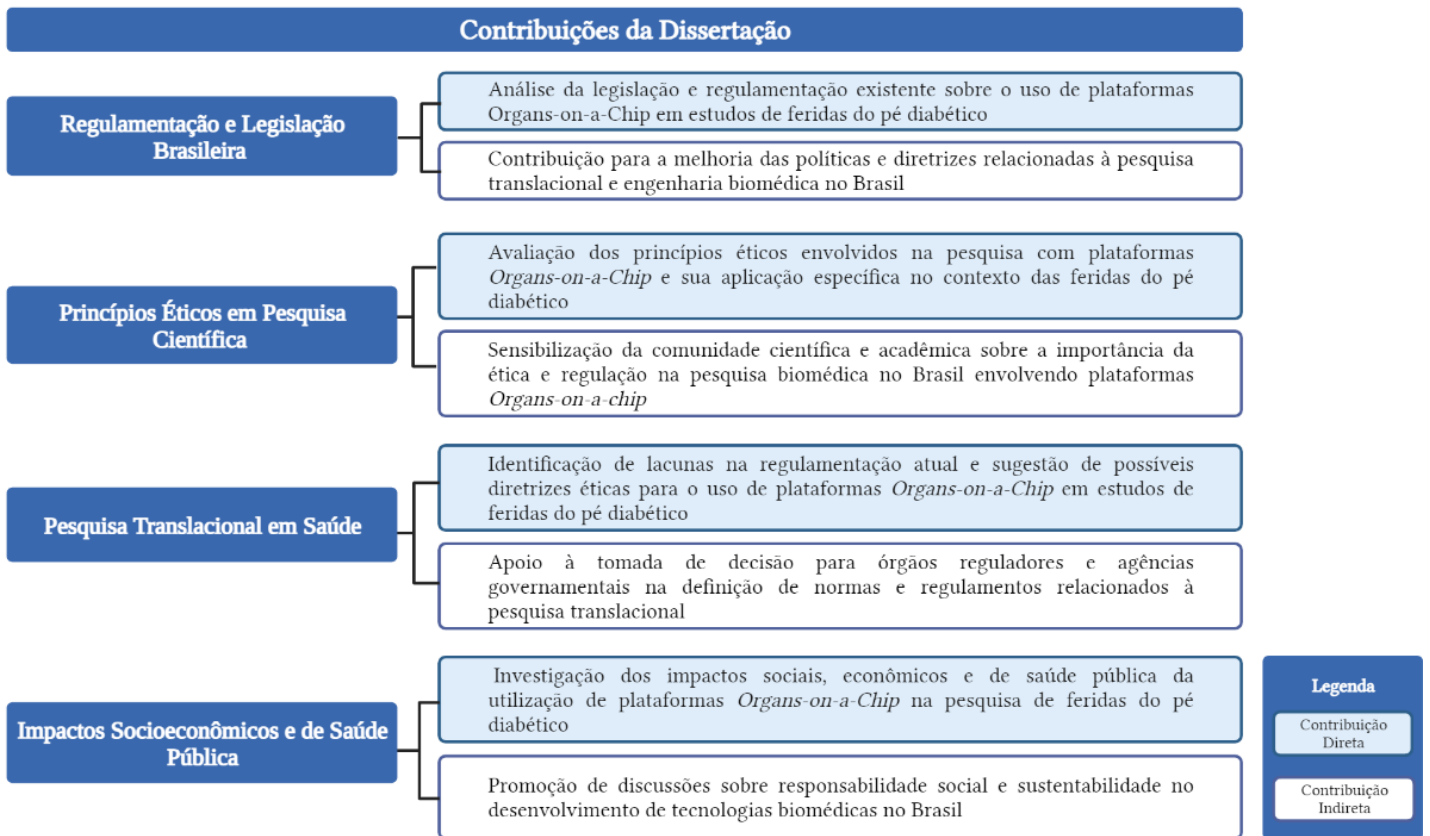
Contribuições da Dissertação

Regulamentação e Legislação Brasileira

Análise da legislação e regulamentação existente sobre o uso de plataformas Organs-on-a-Chip em estudos de feridas do pé diabético

Contribuição para a melhoria das políticas e diretrizes relacionadas à pesquisa translacional e engenharia biomédica no Brasil

Princípios Éticos em Pesquisa Científica

Avaliação dos princípios éticos envolvidos na pesquisa com plataformas *Organs-on-a-Chip* e sua aplicação específica no contexto das feridas do pé diabético

Sensibilização da comunidade científica e acadêmica sobre a importância da ética e regulação na pesquisa biomédica no Brasil envolvendo plataformas *Organs-on-a-chip*

Pesquisa Translacional em Saúde

Identificação de lacunas na regulamentação atual e sugestão de possíveis diretrizes éticas para o uso de plataformas *Organs-on-a-Chip* em estudos de feridas do pé diabético

Apoio à tomada de decisão para órgãos reguladores e agências governamentais na definição de normas e regulamentos relacionados à pesquisa translacional

Impactos Socioeconômicos e de Saúde Pública

Investigação dos impactos sociais, econômicos e de saúde pública da utilização de plataformas *Organs-on-a-Chip* na pesquisa de feridas do pé diabético

Promoção de discussões sobre responsabilidade social e sustentabilidade no desenvolvimento de tecnologias biomédicas no Brasil

Legenda

Contribuição Direta

Contribuição Indireta